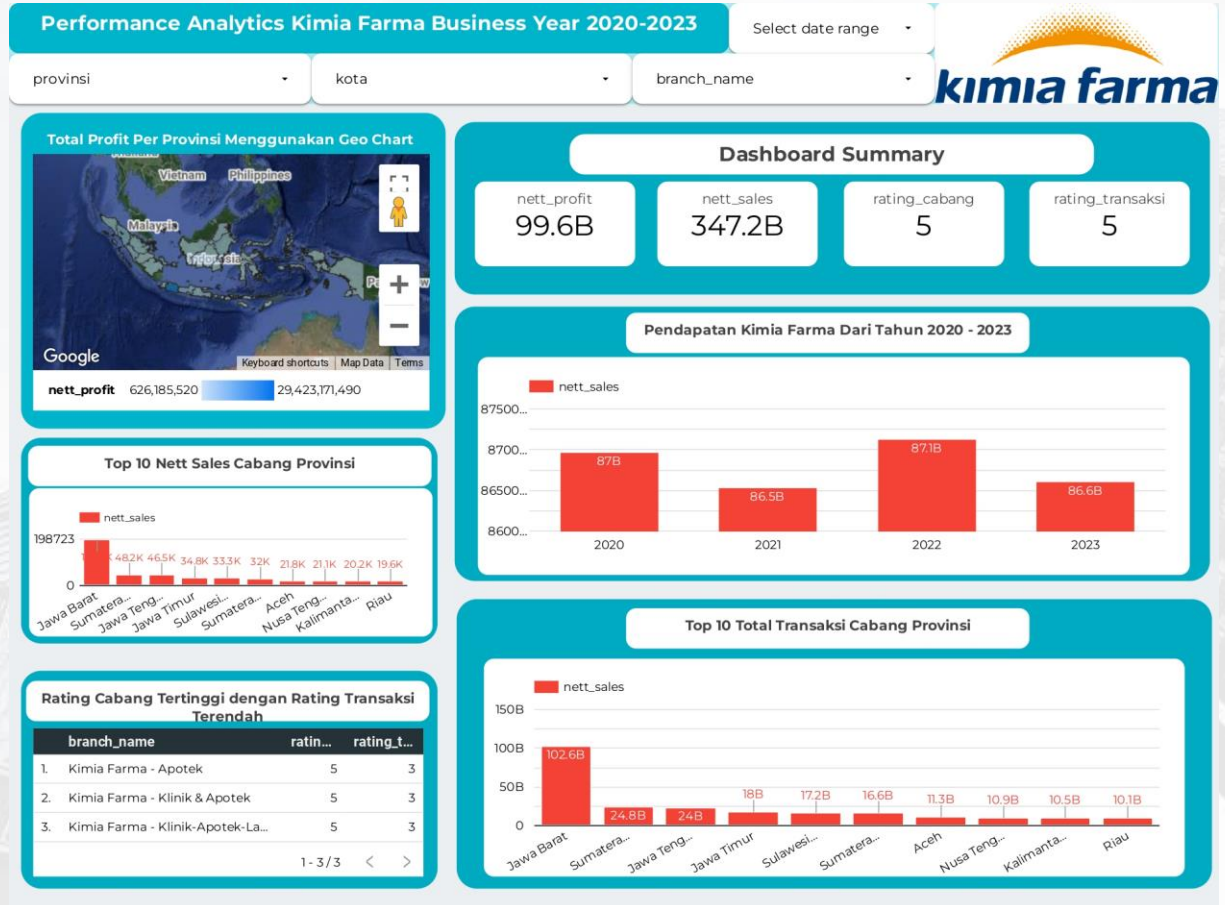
Performance Analytics Kimia Farma Business Year 2020-2023

Select date range

provinsi

kota

branch_name

kimia farma

Total Profit Per Provinsi Menggunakan Geo Chart

Vietnam Philippines

Malaysia

Indonesia

Google

Keyboard shortcuts | Map Data | Terms

nett_profit 626,185,520 29,423,171,490

Dashboard Summary

nett_profit
99.6B

nett_sales
347.2B

rating_cabang
5

rating_transaksi
5

Pendapatan Kimia Farma Dari Tahun 2020 - 2023

nett_sales

87500...
8700...
86500...
8600...

87B
86.5B
87.1B
86.6B

2020
2021
2022
2023

Top 10 Nett Sales Cabang Provinsi

nett_sales

198723
0

48.2K 46.5K 34.8K 33.3K 32K 21.8K 21.1K 20.2K 19.6K

Jawa Barat
Sumatera...
Jawa Teng...
Jawa Timur
Sulawesi...
Sumatera...
Aceh
Nusa Teng...
Kalimanta...
Riau

Top 10 Total Transaksi Cabang Provinsi

nett_sales

150B
100B
50B
0

102.6B
24.8B
24B
18B
17.2B
16.6B
11.3B
10.9B
10.5B
10.1B

Jawa Barat
Sumatera...
Jawa Teng...
Jawa Timur
Sulawesi...
Sumatera...
Aceh
Nusa Teng...
Kalimanta...
Riau

Rating Cabang Tertinggi dengan Rating Transaksi Terendah

| | branch_name | ratin... | rating_t... |
|---|---|---|---|
| 1. | Kimia Farma - Apotek | 5 | 3 |
| 2. | Kimia Farma - Klinik & Apotek | 5 | 3 |
| 3. | Kimia Farma - Klinik-Apotek-La... | 5 | 3 |

1 - 3 / 3 < >